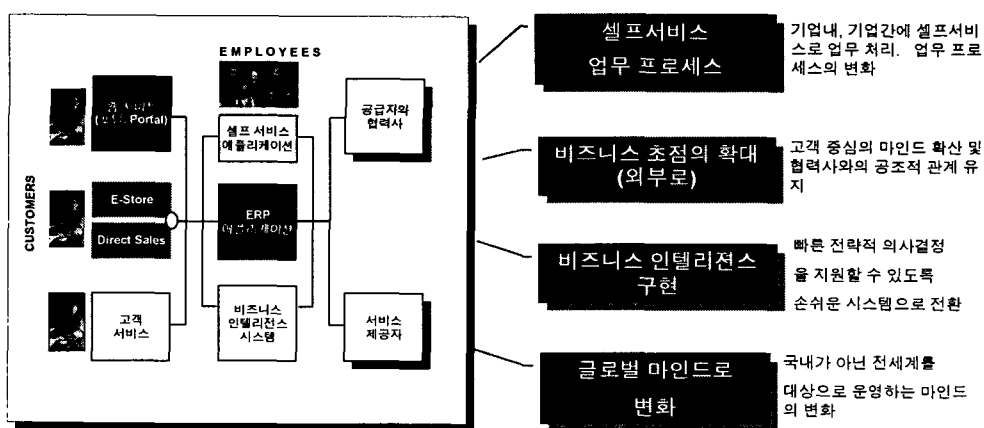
EMPLOYEES

CUSTOMERS

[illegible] ([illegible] Portal)

E-Store

Direct Sales

고객 서비스

셀프 서비스 애플리케이션

ERP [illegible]

비즈니스 인텔리전스 시스템

공급자와 협력사

서비스 제공자

셀프서비스 업무 프로세스

기업내, 기업간에 셀프서비스로 업무 처리. 업무 프로세스의 변화

비즈니스 초점의 확대 (외부로)

고객 중심의 마인드 확산 및 협력사와의 공조적 관계 유지

비즈니스 인텔리젼스 구현

빠른 전략적 의사결정을 지원할 수 있도록 손쉬운 시스템으로 전환

글로벌 마인드로 변화

국내가 아닌 전세계를 대상으로 운영하는 마인드의 변화